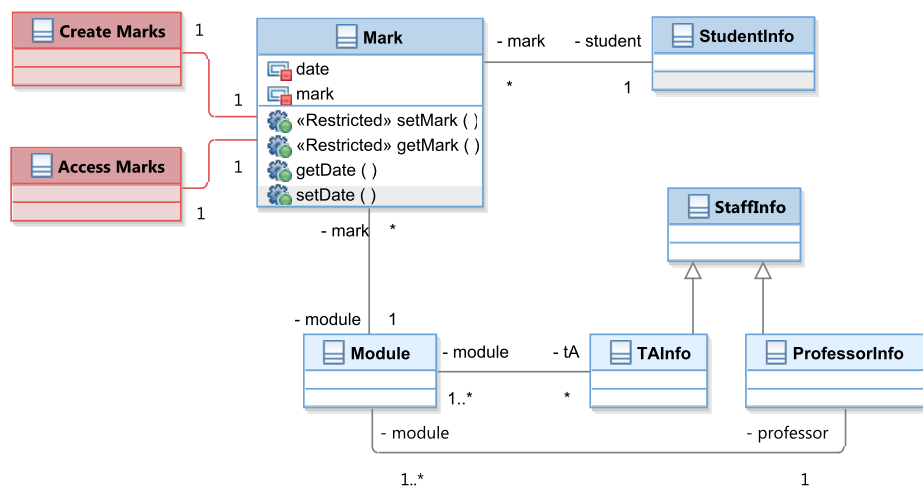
Create Marks

1

Mark

date

mark

«Restricted» setMark ( )

«Restricted» getMark ( )

getDate ( )

setDate ( )

1

Access Marks

1

1

- mark

- student

StudentInfo

*

1

StaffInfo

- mark

*

- module

1

Module

- module

- tA

TAInfo

ProfessorInfo

1..*

*

- module

- professor

1..*

1